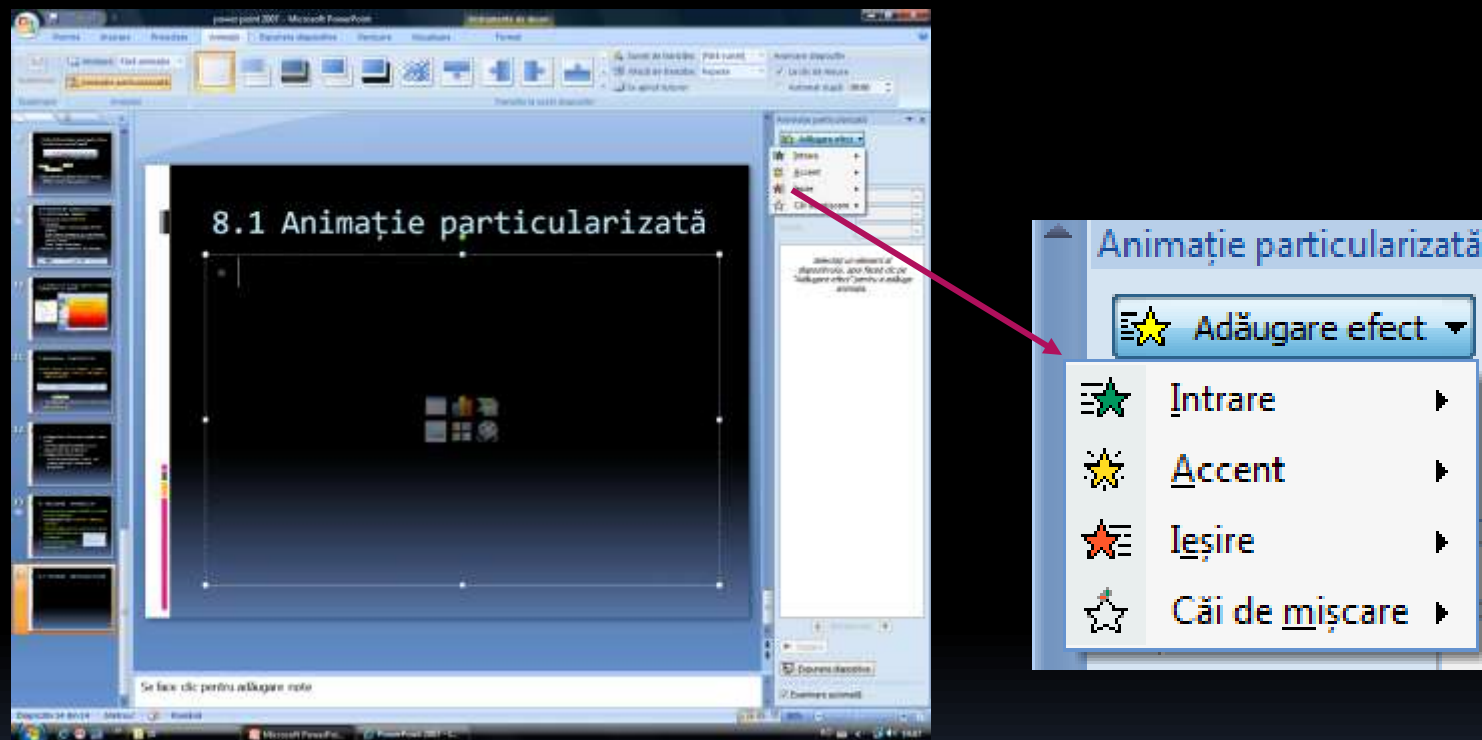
power point 2007 - Microsoft PowerPoint

Instrumente de desen

Pornire

Inserare

Proiectare

Animații

Expunere diapozitive

Revizuire

Vizualizare

Format

Animare

Fără animație

Animație particularizată

Sunet de tranziție

Fără sunet

Viteză de tranziție

Repede

Se aplică tuturor

Avansare diapozitiv

La clic de mouse

Automat după

00:00

Examinare

Animații

Tranziție la acest diapozitiv

8.1 Animație particularizată

Animație particularizată

Adăugare efect

Intrare

Accent

Ieșire

Căi de mișcare

Selectați un element al diapozitivului, apoi faceți clic pe "Adăugare efect" pentru a adăuga animația.

Reordonare

Redare

Expunere diapozitive

Examinare automată

Se face clic pentru adăugare note

Diapozitiv 34 din 34

Microsoft PowerPoint

Animație particularizată

Adăugare efect

Intrare

Accent

Ieșire

Căi de mișcare